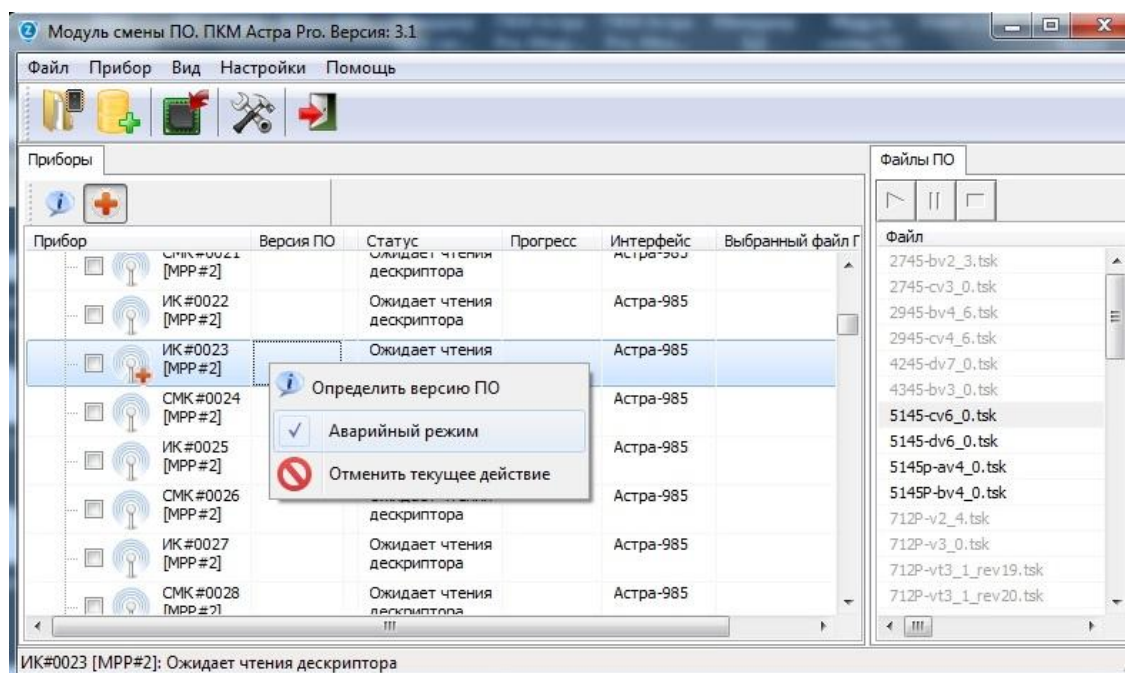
Модуль смены ПО. ПКМ Астра Pro. Версия: 3.1

Файл Прибор Вид Настройки Помощь

Приборы

| Прибор | Версия ПО | Статус | Прогресс | Интерфейс | Выбранный файл П |
|---|---|---|---|---|---|
| СМК#0021 [МРР#2] | | Ожидает чтения дескриптора | | Астра-985 | |
| ИК#0022 [МРР#2] | | Ожидает чтения дескриптора | | Астра-985 | |
| ИК#0023 [МРР#2] | | Ожидает чтения | | Астра-985 | |
| СМК#0024 [МРР#2] | | | | Астра-985 | |
| ИК#0025 [МРР#2] | | | | Астра-985 | |
| СМК#0026 [МРР#2] | | дескриптора | | Астра-985 | |
| ИК#0027 [МРР#2] | | Ожидает чтения дескриптора | | Астра-985 | |
| СМК#0028 [МРР#2] | | Ожидает чтения дескриптора | | Астра-985 | |

Определить версию ПО
Аварийный режим
Отменить текущее действие

Файлы ПО

Файл
2745-bv2_3.tsk
2745-cv3_0.tsk
2945-bv4_6.tsk
2945-cv4_6.tsk
4245-dv7_0.tsk
4345-bv3_0.tsk
5145-cv6_0.tsk
5145-dv6_0.tsk
5145p-av4_0.tsk
5145P-bv4_0.tsk
712P-v2_4.tsk
712P-v3_0.tsk
712P-vt3_1_rev19.tsk
712P-vt3_1_rev20.tsk

ИК#0023 [МРР#2]: Ожидает чтения дескриптора